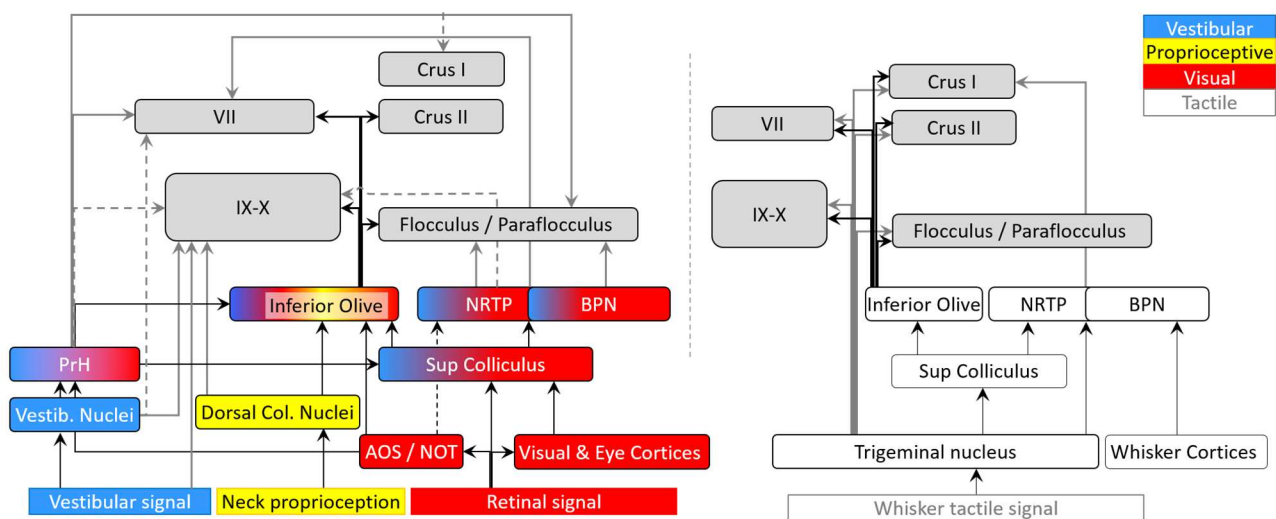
Vestibular
Proprioceptive
Visual
Tactile

Crus I
VII
Crus II
IX-X
Flocculus / Paraflocculus
Inferior Olive
NRTP
BPN
PrH
Sup Colliculus
Vestib. Nuclei
Dorsal Col. Nuclei
AOS / NOT
Visual & Eye Cortices
Vestibular signal
Neck proprioception
Retinal signal

Crus I
VII
Crus II
IX-X
Flocculus / Paraflocculus
Inferior Olive
NRTP
BPN
Sup Colliculus
Trigeminal nucleus
Whisker Cortices
Whisker tactile signal